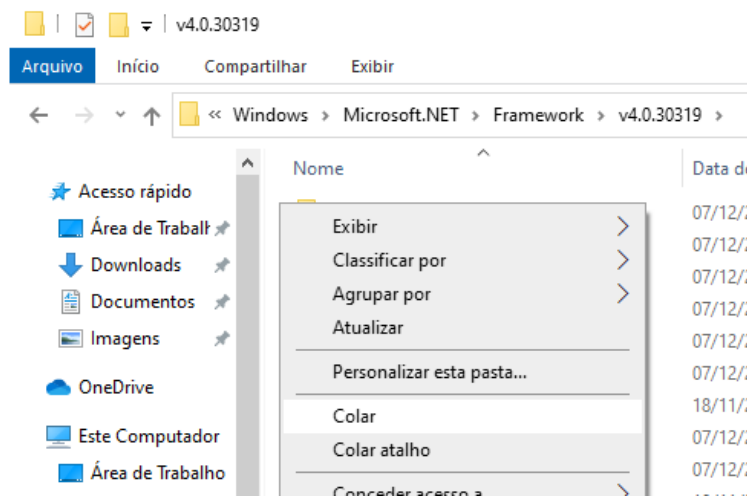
v4.0.30319

Arquivo Início Compartilhar Exibir

« Windows › Microsoft.NET › Framework › v4.0.30319 ›

Nome

Data d

Acesso rápido

Área de Trabalh

Downloads

Documentos

Imagens

OneDrive

Este Computador

Área de Trabalho

Exibir

Classificar por

Agrupar por

Atualizar

Personalizar esta pasta...

Colar

Colar atalho

Conceder acesso a

07/12/
07/12/
07/12/
07/12/
07/12/
07/12/
18/11/
07/12/
07/12/